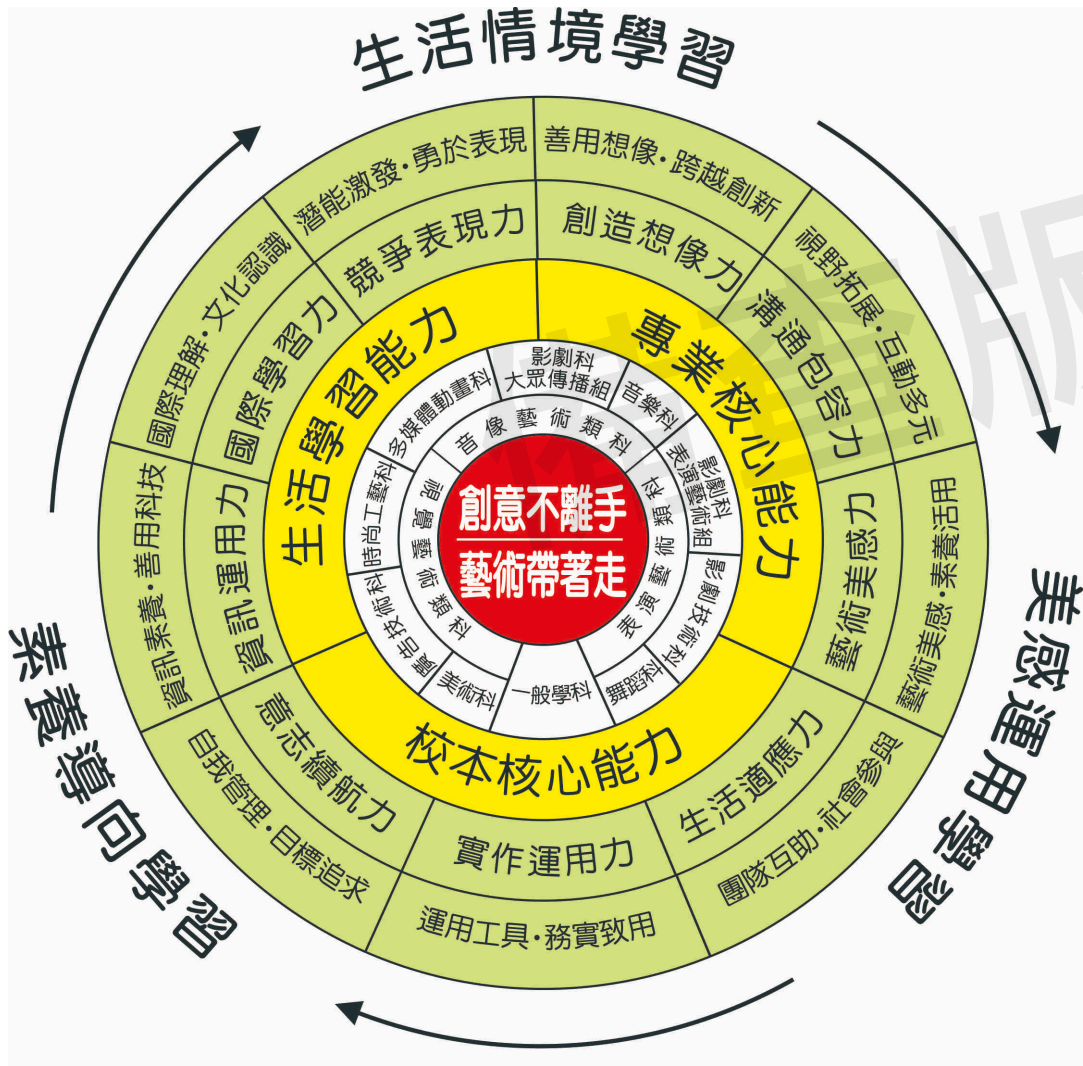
生活情境學習

美感運用學習

素養導向學習

善用想像・跨越創新
視野拓展・互動多元
藝術美感・素養活用
團隊互助・社會參與
運用工具・務實致用
自我管理・目標追求
資訊素養・善用科技
國際理解・文化認識
潛能激發・勇於表現

創造想像力
溝通包容力
藝術美感力
生活適應力
實作運用力
意志續航力
資訊運用力
國際學習力
競爭表現力

專業核心能力
校本核心能力
生活學習能力

影劇科
大眾傳播組
音樂科
影劇科
表演藝術組
影劇技術科
舞蹈科
一般學科
美術科
廣告技術科
時尚工藝科
多媒體動畫科

音像藝術類科
表演藝術類科
視覺藝術類科

創意不離手
藝術帶著走